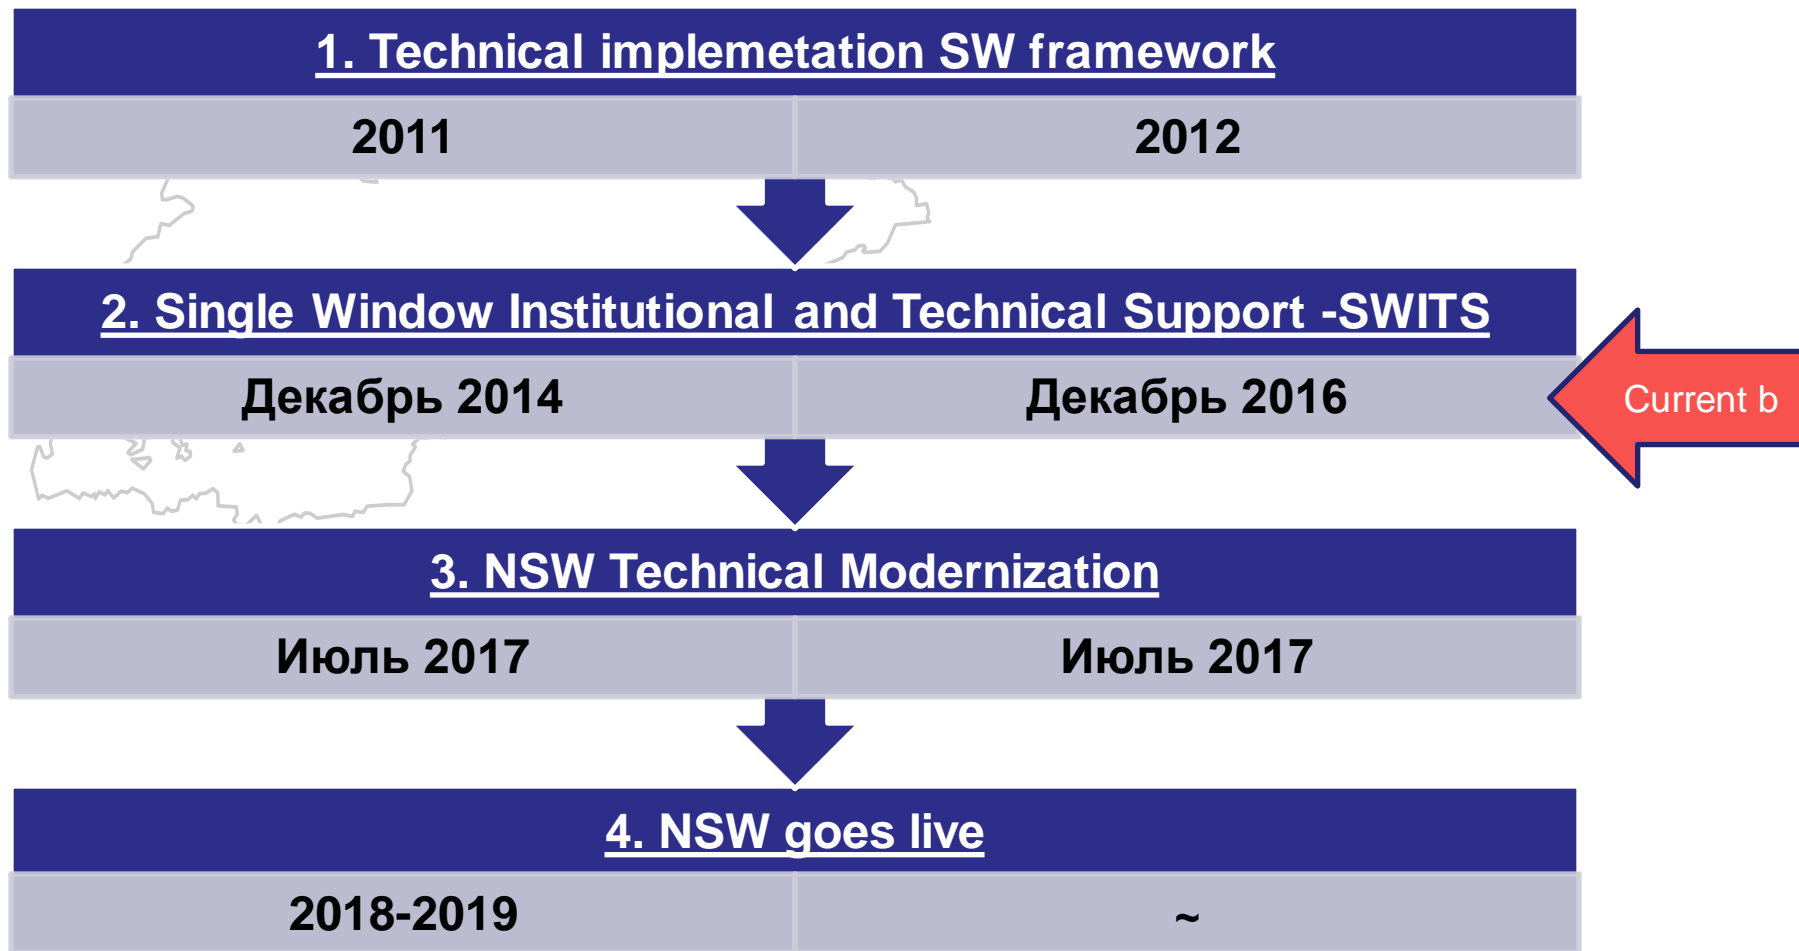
1. Technical implemetation SW framework

| 2011 | 2012 |
|---|---|

2. Single Window Institutional and Technical Support -SWITS

| Декабрь 2014 | Декабрь 2016 |
|---|---|

Current b

3. NSW Technical Modernization

| Июль 2017 | Июль 2017 |
|---|---|

4. NSW goes live

| 2018-2019 | ~ |
|---|---|